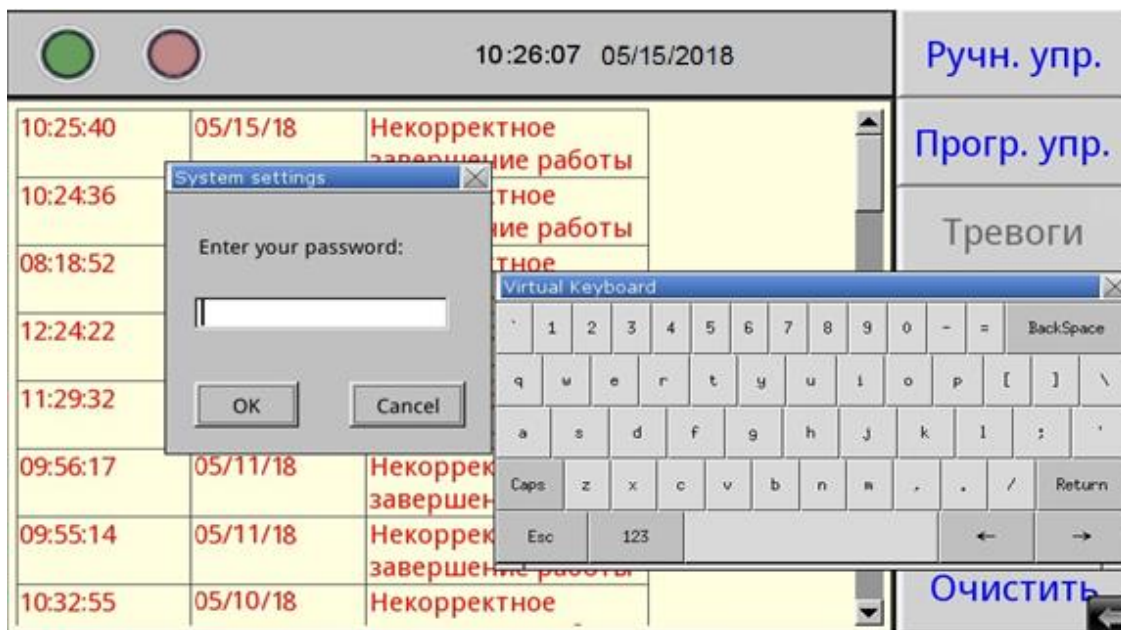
10:26:07 05/15/2018

Ручн. упр.

Прогр. упр.

Тревоги

Очистить

| 10:25:40 | 05/15/18 | Некорректное завершение работы |
|---|---|---|
| 10:24:36 | | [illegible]тное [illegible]ие работы |
| 08:18:52 | | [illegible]тное |
| 12:24:22 | | |
| 11:29:32 | | |
| 09:56:17 | 05/11/18 | Некоррек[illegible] завершен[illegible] |
| 09:55:14 | 05/11/18 | Некоррек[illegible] завершение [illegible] |
| 10:32:55 | 05/10/18 | Некорректное |

System settings

Enter your password:

OK

Cancel

Virtual Keyboard

` 1 2 3 4 5 6 7 8 9 0 - = BackSpace

q w e r t y u i o p [ ] \

a s d f g h j k l ; '

Caps z x c v b n m , . / Return

Esc 123 ← →